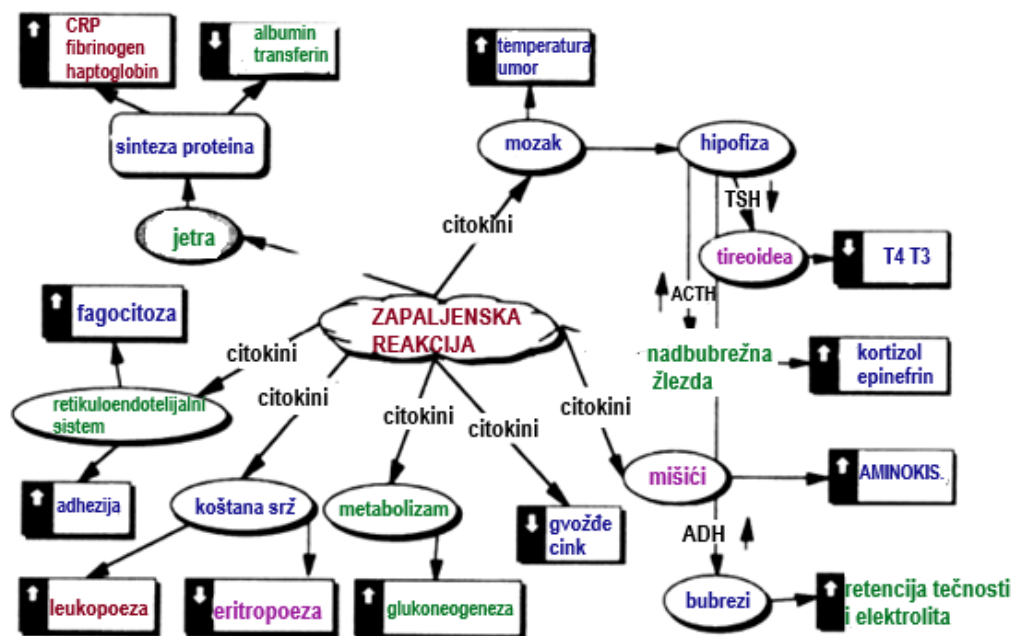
CRP fibrinogen haptoglobin

albumin transferin

temperatura umor

sinteza proteina

mozak

hipofiza

TSH

jetra

citokini

tireoidea

T4 T3

ACTH

fagocitoza

ZAPALJENSKA REAKCIJA

nadbubrežna žlezda

kortizol epinefrin

citokini

retikuloendotelijalni sistem

citokini

citokini

citokini

citokini

mišići

AMINOKIS.

adhezija

koštana srž

metabolizam

gvožđe cink

ADH

bubrezi

retencija tečnosti i elektrolita

leukopoeza

eritropoeza

glukoneogeneza